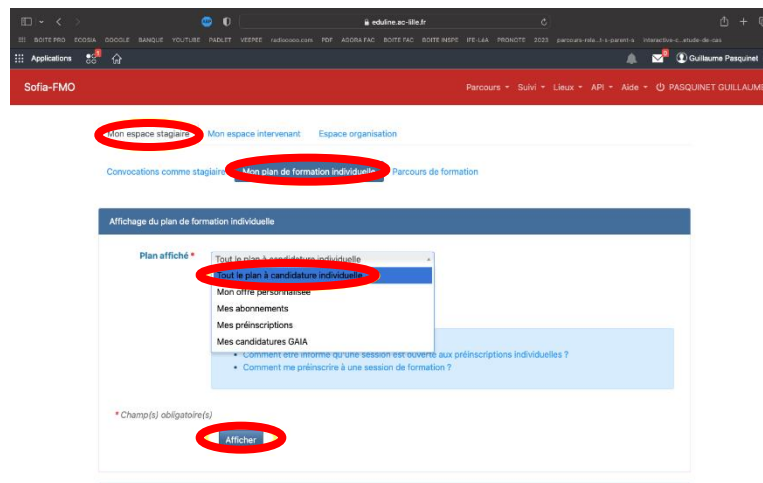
eduline.ac-lille.fr

BOITE PRO ECOSIA GOOGLE BANQUE YOUTUBE PADLET VEEPEE radiooooo.com PDF AGORA FAC BOITE FAC BOITE INSPE IFE-LAA PRONOTE 2023 parcours-nfa...t-s-parent-a interactive-c...etude-de-cas

Applications

Guillaume Pasquinet

Sofia-FMO

Parcours ▾ Suivi ▾ Lieux ▾ API ▾ Aide ▾ PASQUINET GUILLAUM

Mon espace stagiaire Mon espace intervenant Espace organisation

Convocations comme stagiaire Mon plan de formation individuelle Parcours de formation

Affichage du plan de formation individuelle

Plan affiché * Tout le plan à candidature individuelle

Tout le plan à candidature individuelle
Mon offre personnalisée
Mes abonnements
Mes préinscriptions
Mes candidatures GAIA

• Comment être informé qu'une session est ouverte aux préinscriptions individuelles ?
• Comment me préinscrire à une session de formation ?

* Champ(s) obligatoire(s)

Afficher